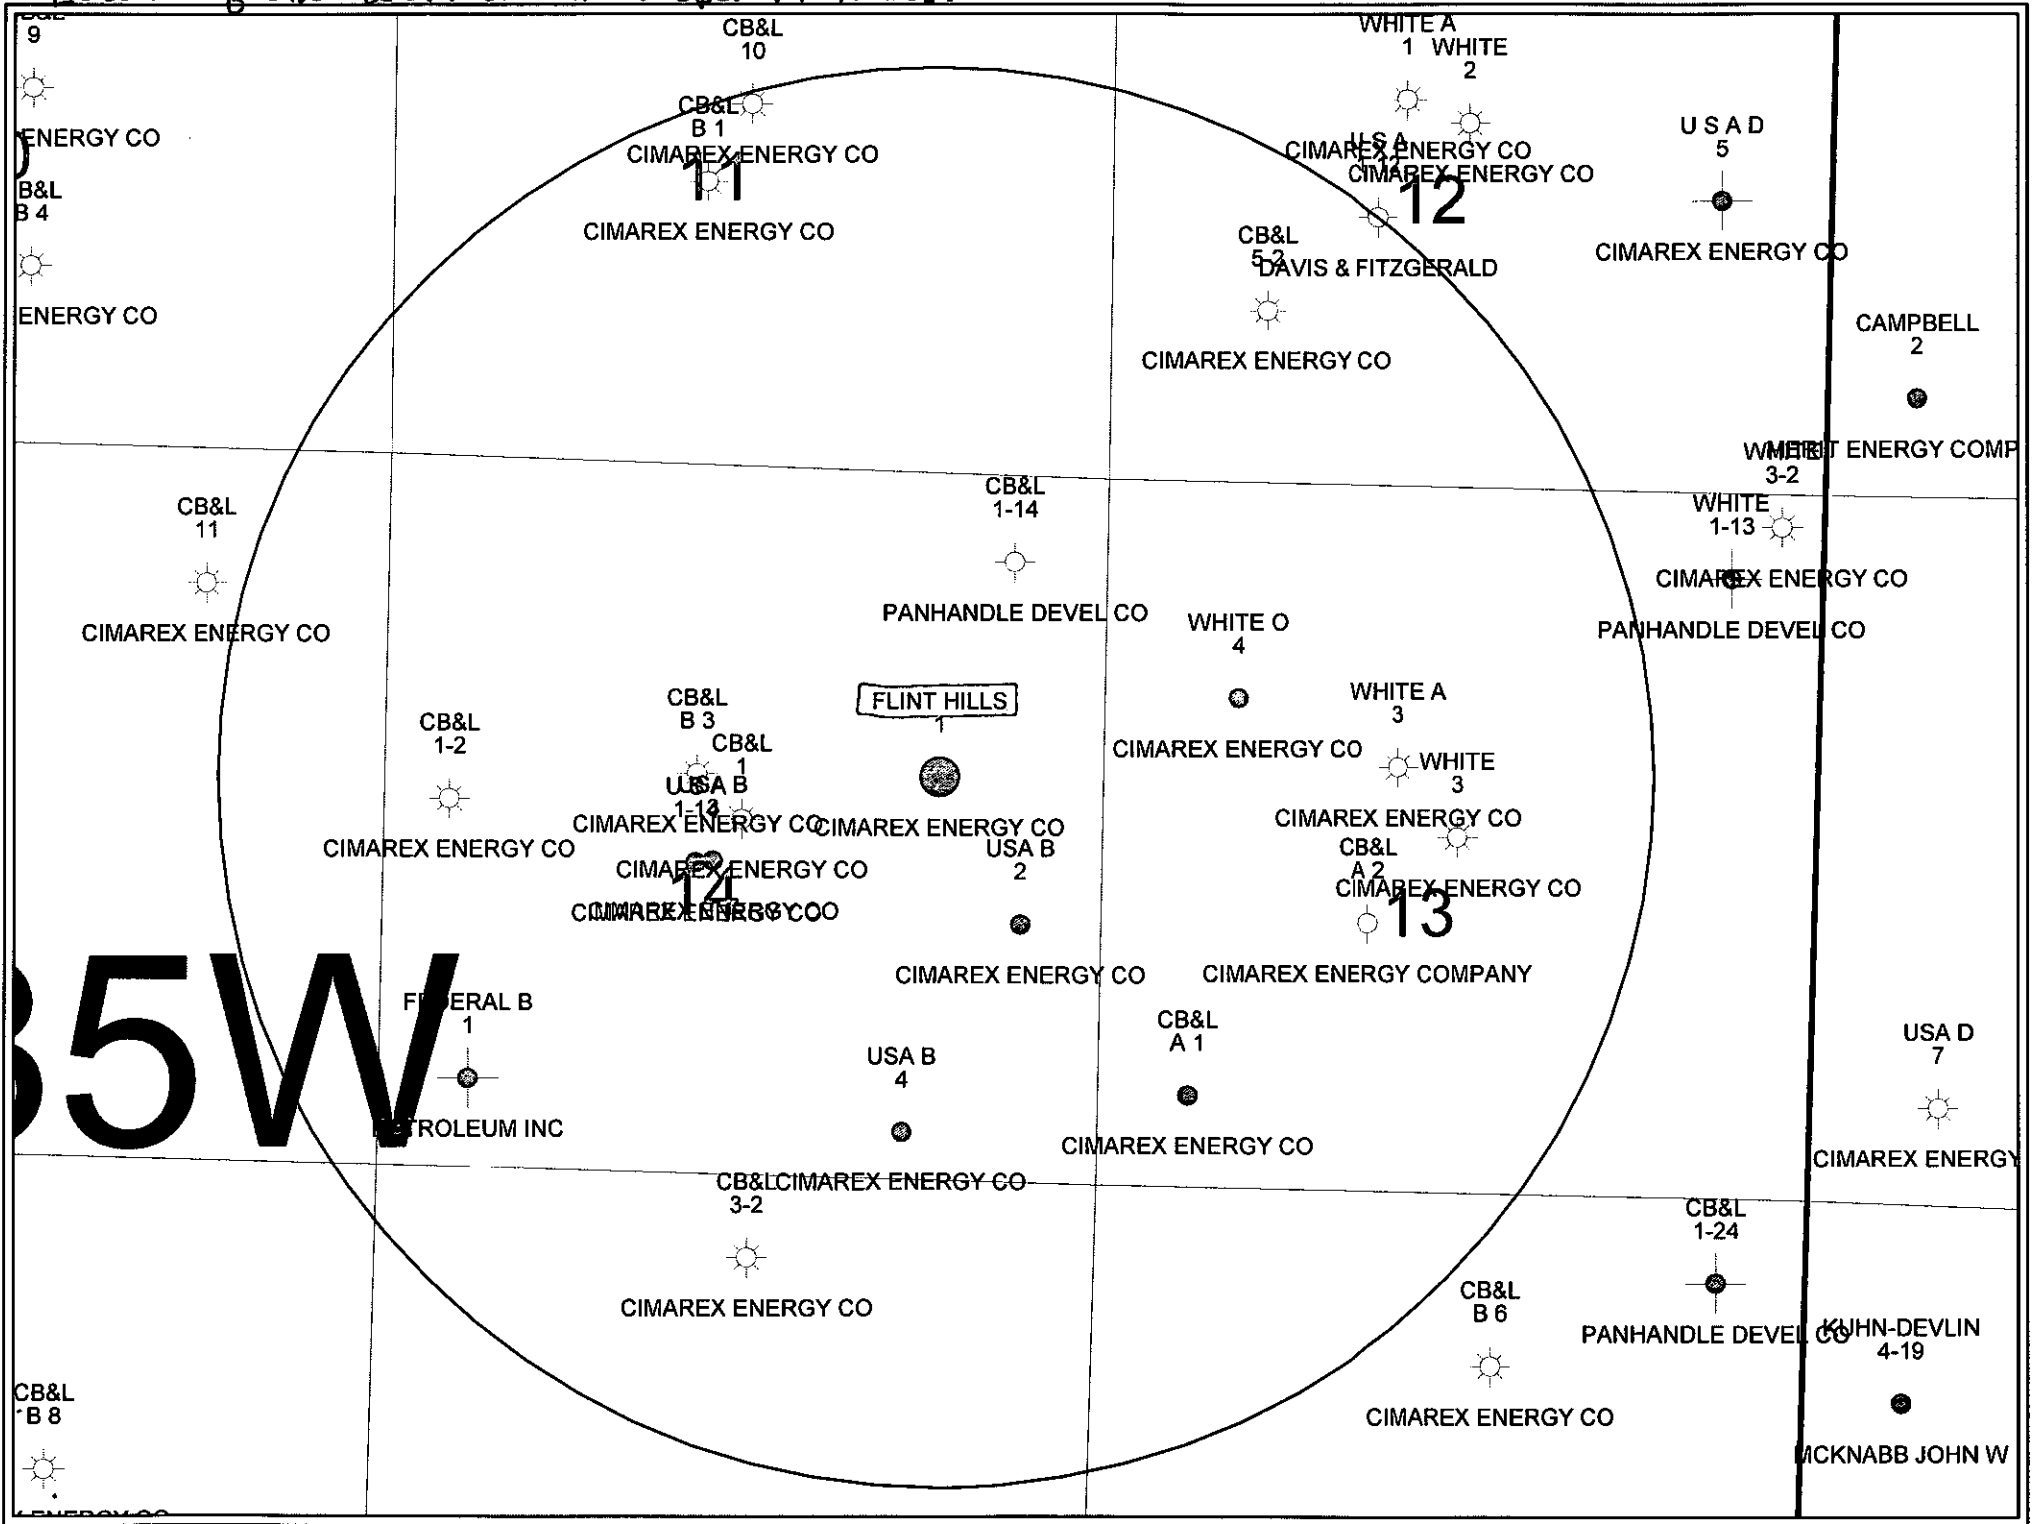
9

ENERGY CO

B&L
B 4

ENERGY CO

CB&L
10

CB&L
B 1

CIMAREX ENERGY CO

11

CIMAREX ENERGY CO

WHITE A
1

WHITE
2

CIMAREX ENERGY CO

USA
1-12

CIMAREX ENERGY CO

12

CB&L
5-2

DAVIS & FITZGERALD

CIMAREX ENERGY CO

U S A D
5

CIMAREX ENERGY CO

CAMPBELL
2

WHITE
3-2

MERIT ENERGY COMP

WHITE
1-13

CIMAREX ENERGY CO

PANHANDLE DEVEL CO

CB&L
11

CIMAREX ENERGY CO

CB&L
1-14

PANHANDLE DEVEL CO

WHITE O
4

CIMAREX ENERGY CO

FLINT HILLS
1

CIMAREX ENERGY CO

WHITE A
3

WHITE
3

CIMAREX ENERGY CO

CB&L
1-2

CIMAREX ENERGY CO

CB&L
B 3

CB&L
1

USA B
1-13

CIMAREX ENERGY CO

CIMAREX ENERGY CO

14

CIMAREX ENERGY CO

CIMAREX ENERGY CO

USA B
2

CIMAREX ENERGY CO

CB&L
A 2

CIMAREX ENERGY CO

13

CIMAREX ENERGY COMPANY

35W

FEDERAL B
1

PETROLEUM INC

USA B
4

CB&L
A 1

CIMAREX ENERGY CO

CB&L CIMAREX ENERGY CO
3-2

CIMAREX ENERGY CO

USA D
7

CIMAREX ENERGY

CB&L
1-24

PANHANDLE DEVEL CO

CB&L
B 6

CIMAREX ENERGY CO

KUHN-DEVLIN
4-19

MCKNABB JOHN W

CB&L
B 8